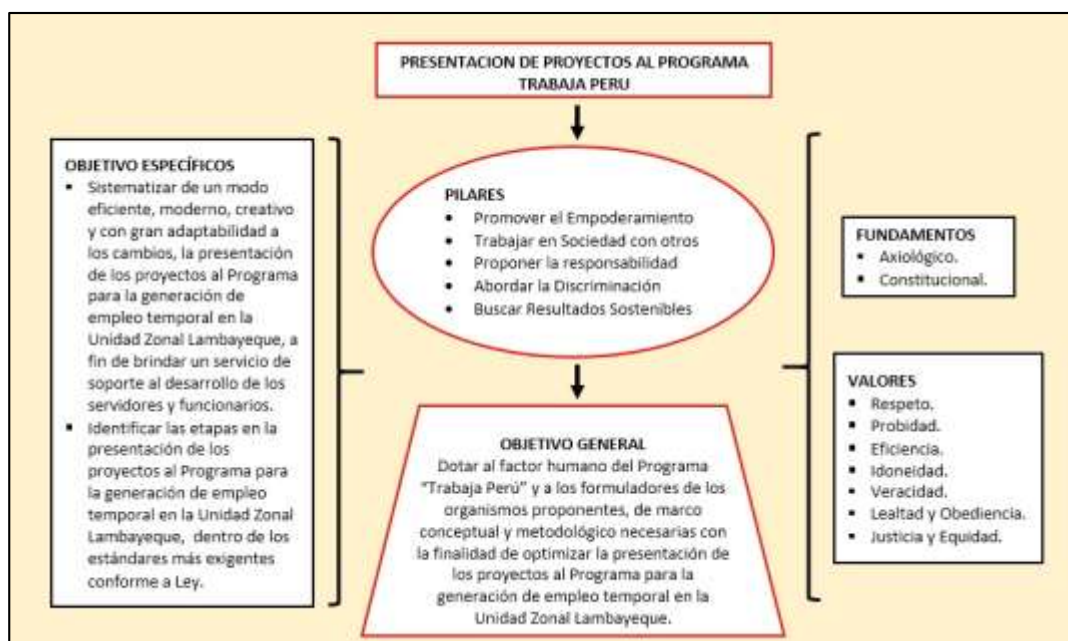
PRESENTACION DE PROYECTOS AL PROGRAMA TRABAJA PERU

OBJETIVO ESPECÍFICOS
- Sistematizar de un modo eficiente, moderno, creativo y con gran adaptabilidad a los cambios, la presentación de los proyectos al Programa para la generación de empleo temporal en la Unidad Zonal Lambayeque, a fin de brindar un servicio de soporte al desarrollo de los servidores y funcionarios.
- Identificar las etapas en la presentación de los proyectos al Programa para la generación de empleo temporal en la Unidad Zonal Lambayeque, dentro de los estándares más exigentes conforme a Ley.

PILARES
- Promover el Empoderamiento
- Trabajar en Sociedad con otros
- Proponer la responsabilidad
- Abordar la Discriminación
- Buscar Resultados Sostenibles

FUNDAMENTOS
- Axiológico.
- Constitucional.

VALORES
- Respeto.
- Probidad.
- Eficiencia.
- Idoneidad.
- Veracidad.
- Lealtad y Obediencia.
- Justicia y Equidad.

OBJETIVO GENERAL
Dotar al factor humano del Programa "Trabaja Perú" y a los formuladores de los organismos proponentes, de marco conceptual y metodológico necesarias con la finalidad de optimizar la presentación de los proyectos al Programa para la generación de empleo temporal en la Unidad Zonal Lambayeque.